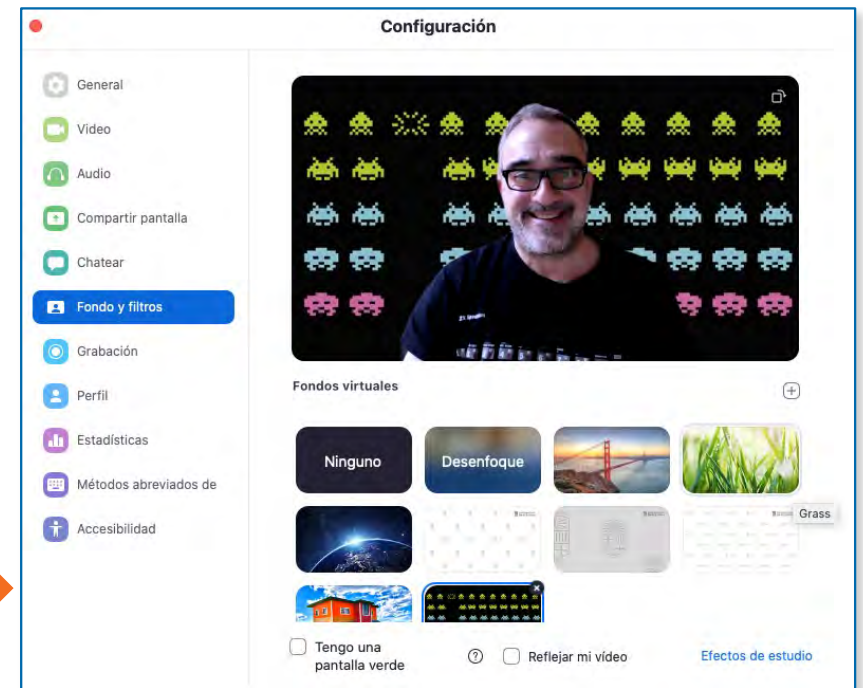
Configuración

General
Video
Audio
Compartir pantalla
Chatear
Fondo y filtros
Grabación
Perfil
Estadísticas
Métodos abreviados de
Accesibilidad

Fondos virtuales

Ninguno
Desenfoque
Grass

Tengo una pantalla verde
Reflejar mi vídeo
Efectos de estudio